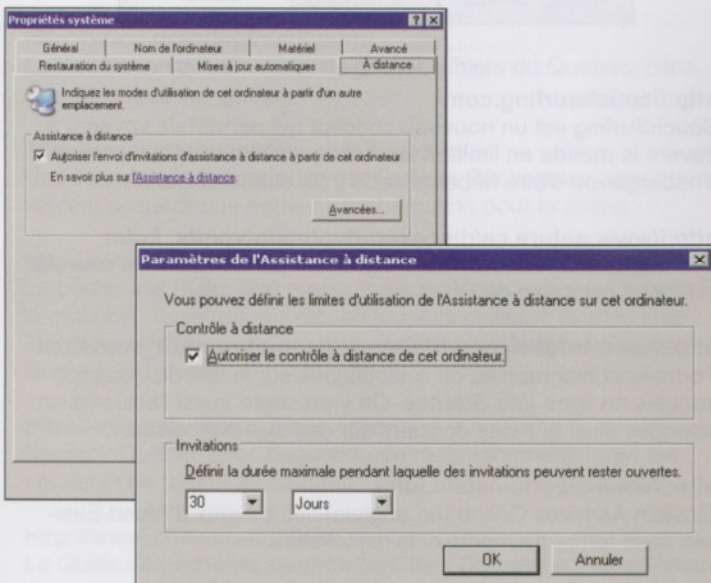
Propriétés système

Général | Nom de l'ordinateur | Matériel | Avancé
Restauration du système | Mises à jour automatiques | À distance

Indiquez les modes d'utilisation de cet ordinateur à partir d'un autre emplacement.

Assistance à distance

Autoriser l'envoi d'invitations d'assistance à distance à partir de cet ordinateur

En savoir plus sur l'Assistance à distance.

Avancées...

Paramètres de l'Assistance à distance

Vous pouvez définir les limites d'utilisation de l'Assistance à distance sur cet ordinateur.

Contrôle à distance

Autoriser le contrôle à distance de cet ordinateur.

Invitations

Définir la durée maximale pendant laquelle des invitations peuvent rester ouvertes.

30

Jours

OK

Annuler